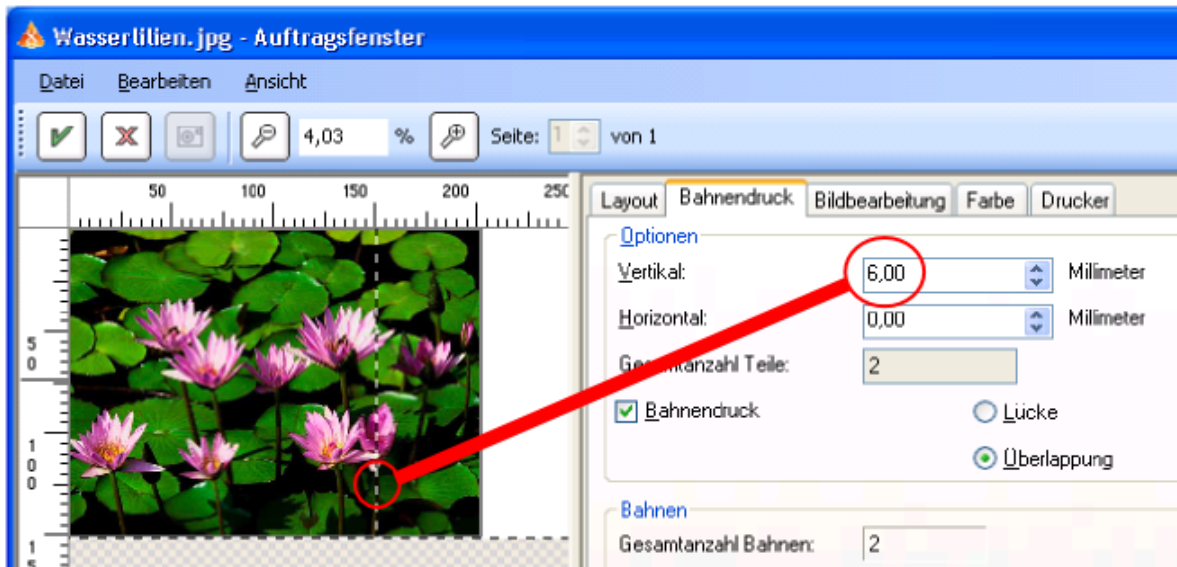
Wasserlilien.jpg - Auftragsfenster

Datei Bearbeiten Ansicht

4,03 % Seite: 1 von 1

50 100 150 200 250

50

100

15

Layout | Bahnendruck | Bildbearbeitung | Farbe | Drucker

Optionen

Vertikal: 6,00 Millimeter

Horizontal: 0,00 Millimeter

Gesamtanzahl Teile: 2

Bahnendruck

Lücke

Überlappung

Bahnen

Gesamtanzahl Bahnen: 2